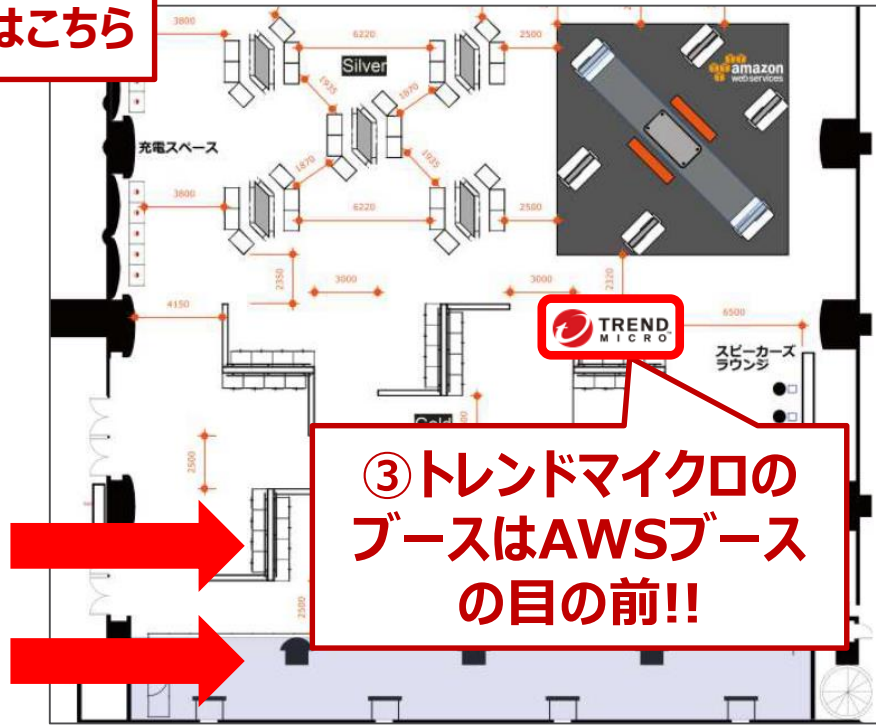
はこちら

3800
6220
2500
Silver
1935
1970
充電スペース
1870
1935
3800
6220
2500
2350
3000
3000
2120
4150
6500
amazon web services
TREND MICRO
スピーカーズ ラウンジ
Gold
2500
2500

③トレンドマイクロの
ブースはAWSブース
の目の前!!